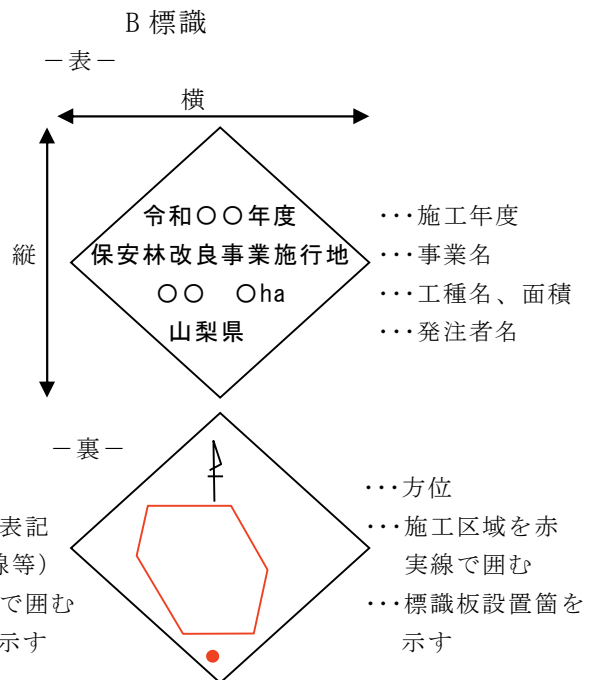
B 標識

－表－

横

縦

令和〇〇年度
保安林改良事業施行地
〇〇　〇ha
山梨県

・・・施工年度
・・・事業名
・・・工種名、面積
・・・発注者名

－裏－

表記
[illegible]線等）
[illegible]で囲む
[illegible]示す

・・・方位
・・・施工区域を赤実線で囲む
・・・標識板設置箇を示す